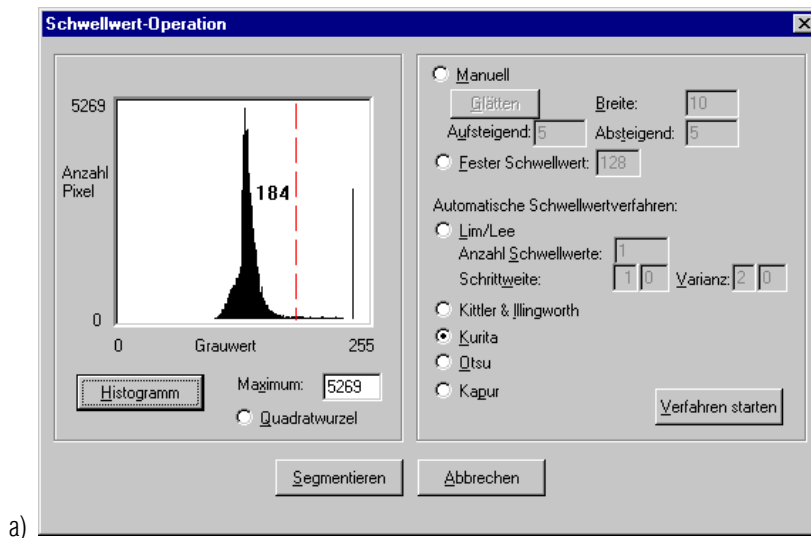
Schwellwert-Operation

5269

Anzahl Pixel

184

0

0 Grauwert 255

Histogramm

Maximum: 5269

Quadratwurzel

Manuell

Glätten

Breite: 10

Aufsteigend: 5

Absteigend: 5

Fester Schwellwert: 128

Automatische Schwellwertverfahren:

Lim/Lee

Anzahl Schwellwerte: 1

Schrittweite: 1 0 Varianz: 2 0

Kittler & Illingworth

Kurita

Otsu

Kapur

Verfahren starten

Segmentieren

Abbrechen

a)